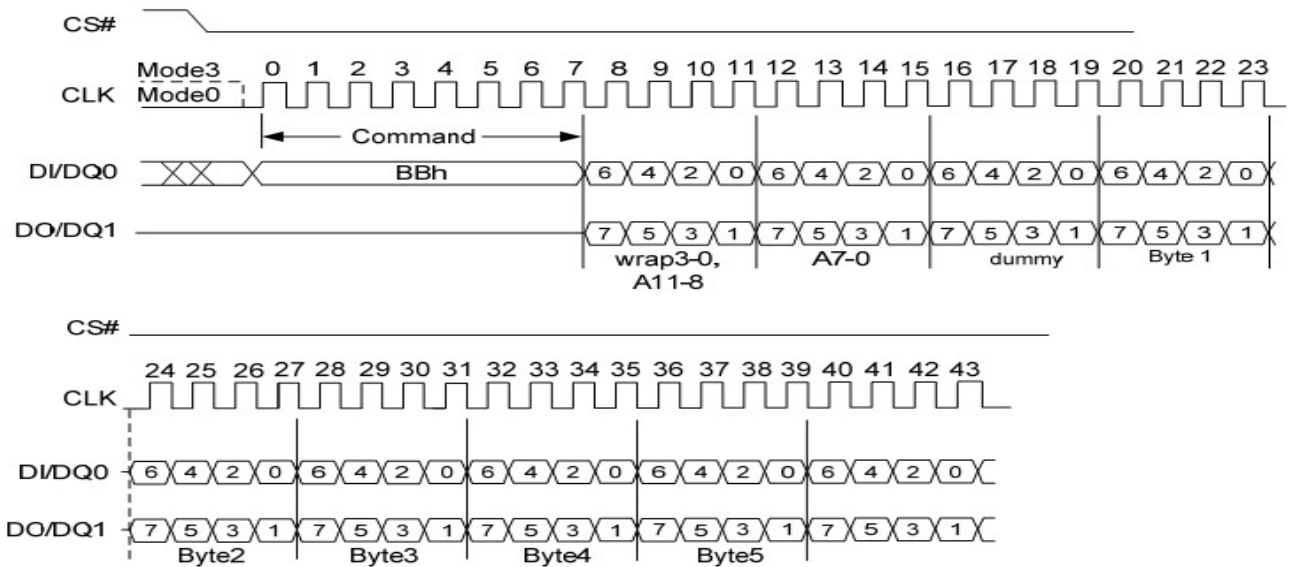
CS#

Mode3
CLK Mode0

0 1 2 3 4 5 6 7 8 9 10 11 12 13 14 15 16 17 18 19 20 21 22 23

Command

DI/DQ0 BBh 6 4 2 0 6 4 2 0 6 4 2 0 6 4 2 0

DO/DQ1 7 5 3 1 7 5 3 1 7 5 3 1 7 5 3 1

wrap3-0, A11-8
A7-0
dummy
Byte 1

CS#

24 25 26 27 28 29 30 31 32 33 34 35 36 37 38 39 40 41 42 43

CLK

DI/DQ0 6 4 2 0 6 4 2 0 6 4 2 0 6 4 2 0 6 4 2 0

DO/DQ1 7 5 3 1 7 5 3 1 7 5 3 1 7 5 3 1 7 5 3 1

Byte2
Byte3
Byte4
Byte5